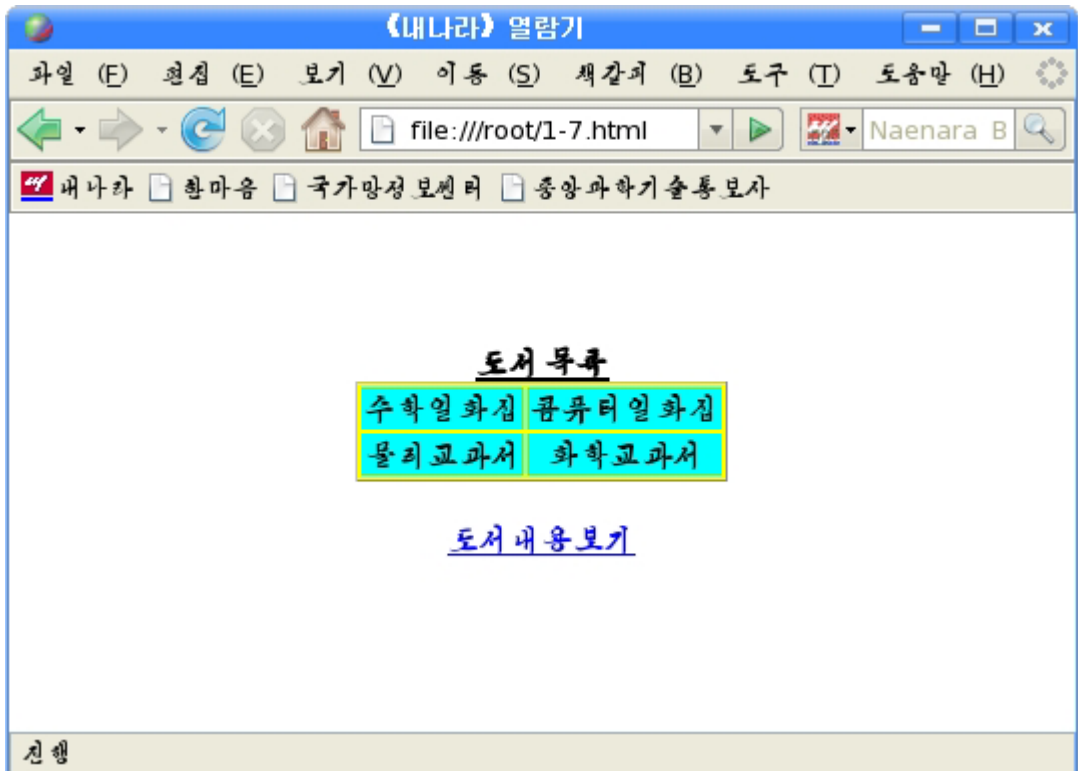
《내나라》 열람기

파일 (F) 편집 (E) 보기 (V) 이동 (S) 책갈피 (B) 도구 (T) 도움말 (H)

file:///root/1-7.html

Naenara B

내나라 학마음 국가망정보쎈터 중앙과학기술통보사

도서 목록

| 수학일화집 | 콤퓨터일화집 |
|---|---|
| 물리교과서 | 화학교과서 |

도서내용보기

진행